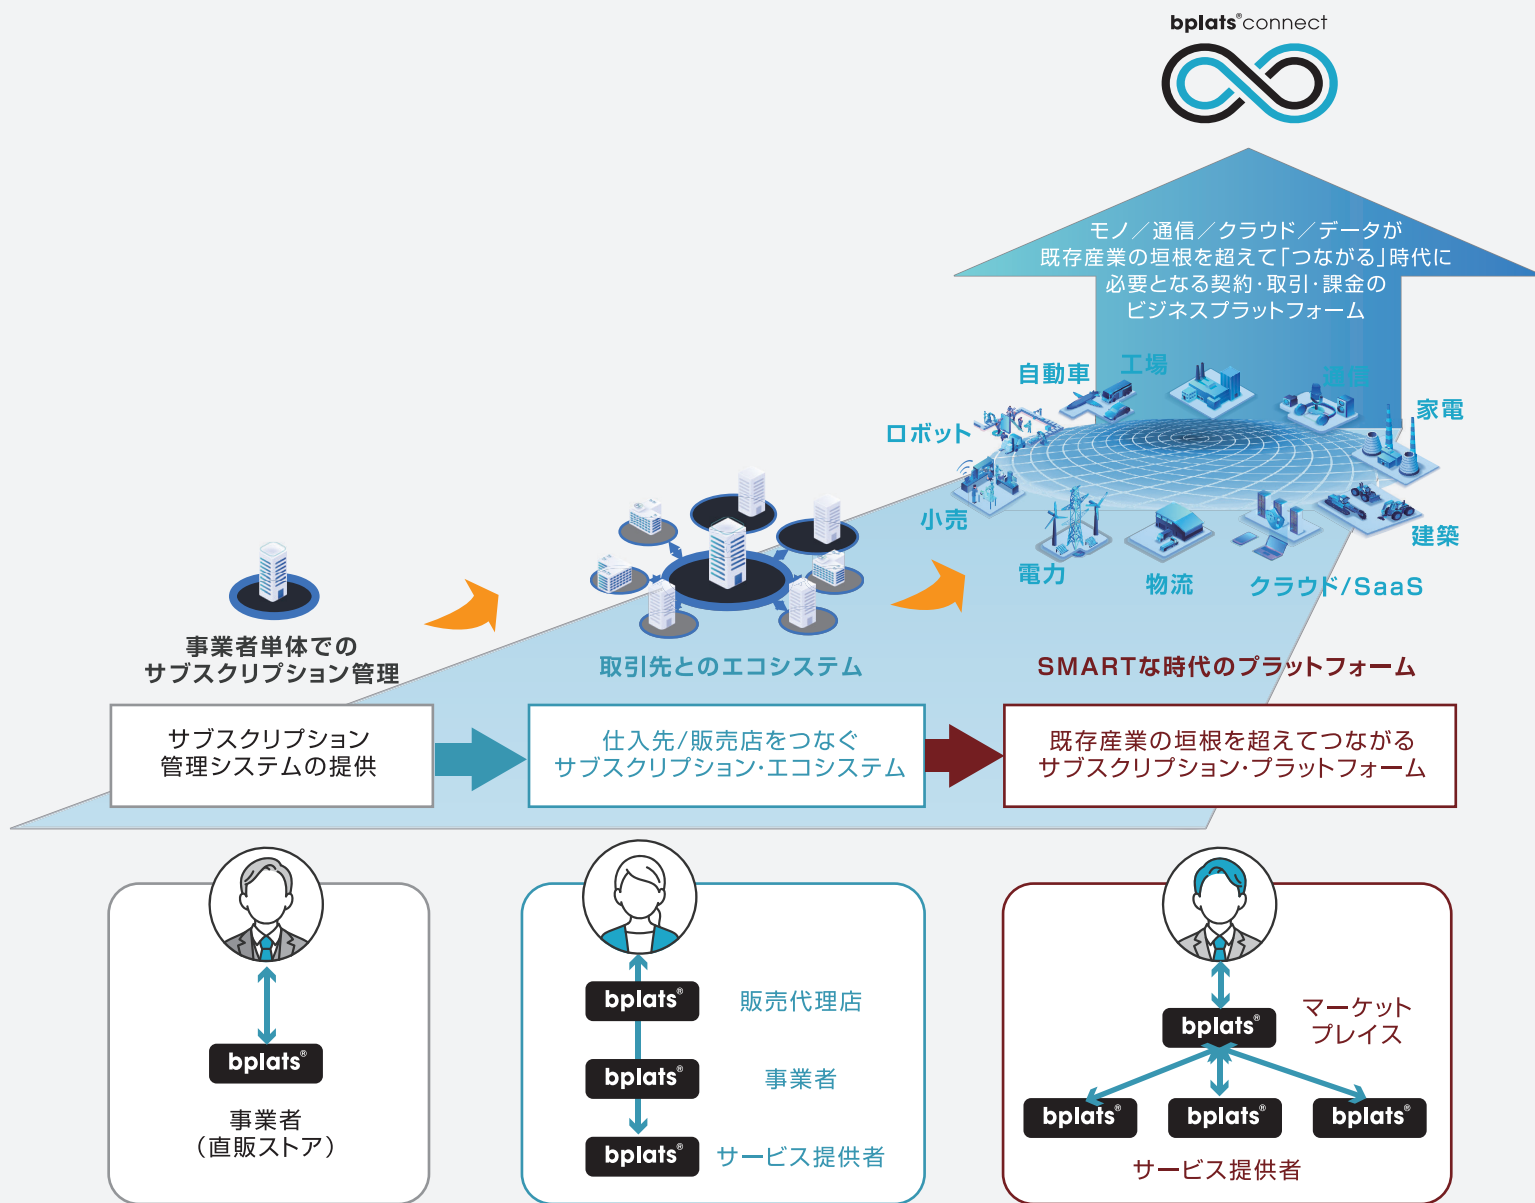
bplats®connect

モノ／通信／クラウド／データが
既存産業の垣根を超えて「つながる」時代に
必要となる契約·取引·課金の
ビジネスプラットフォーム

自動車
工場
通信
家電
ロボット
小売
電力
物流
クラウド/SaaS
建築

事業者単体での
サブスクリプション管理

取引先とのエコシステム

SMARTな時代のプラットフォーム

サブスクリプション
管理システムの提供

仕入先/販売店をつなぐ
サブスクリプション·エコシステム

既存産業の垣根を超えてつながる
サブスクリプション·プラットフォーム

bplats®
事業者
（直販ストア）

bplats®
販売代理店
bplats®
事業者
bplats®
サービス提供者

bplats®
マーケット
プレイス
bplats®
bplats®
bplats®
サービス提供者